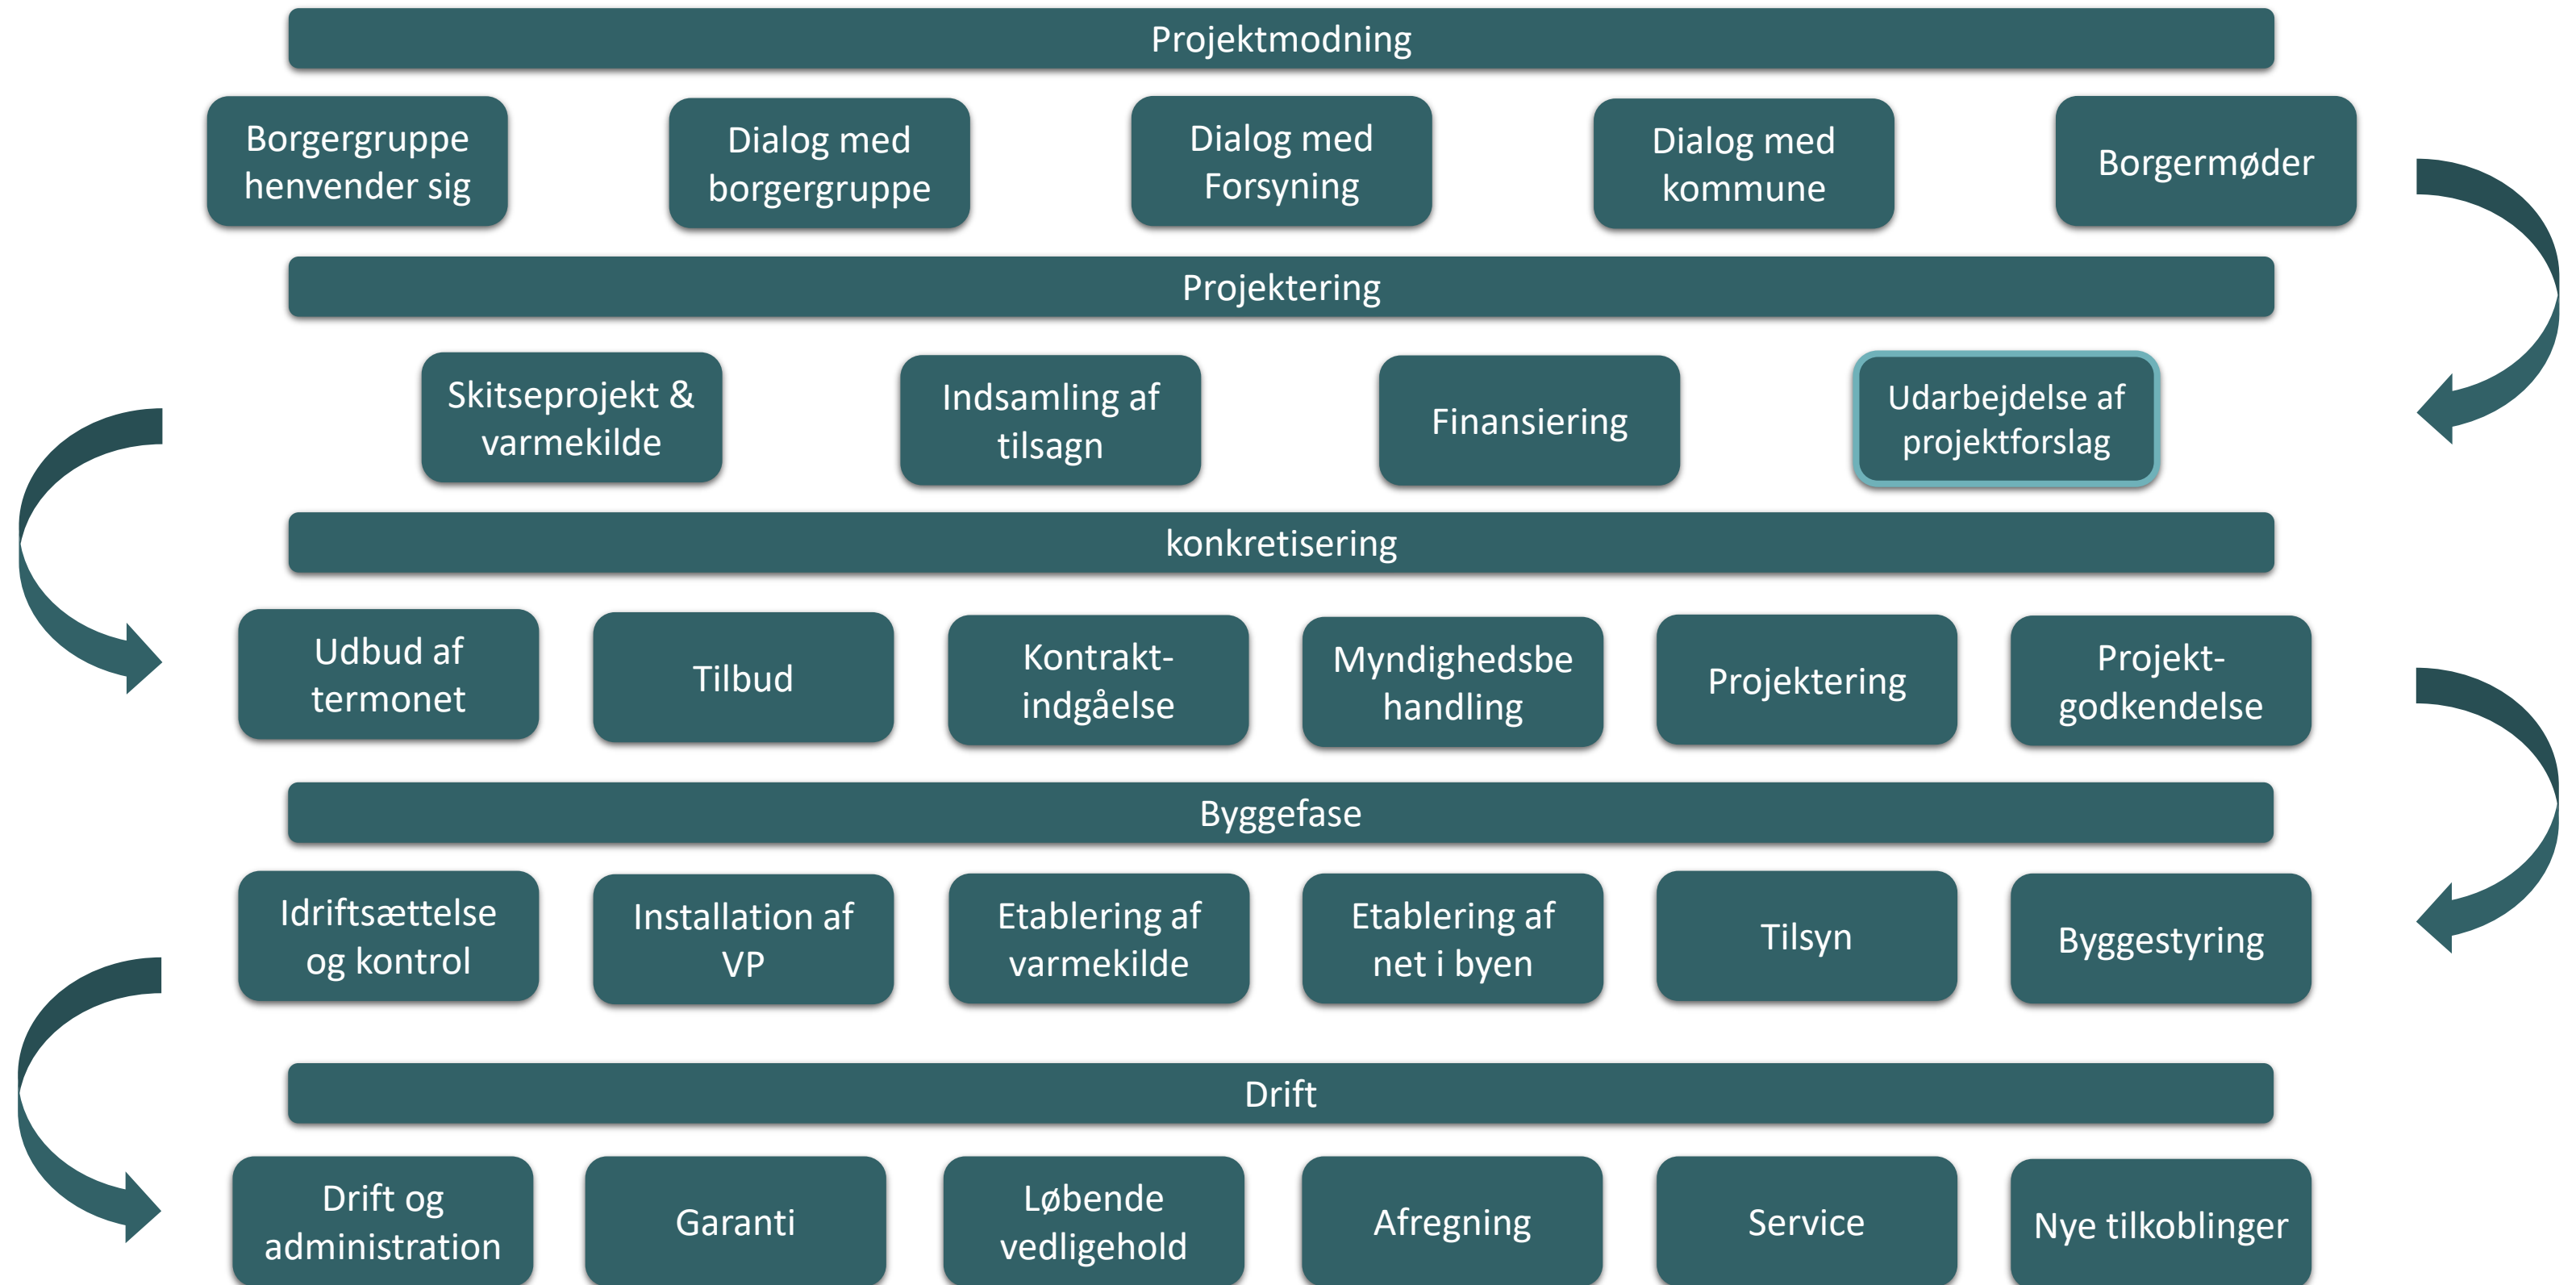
Projektmodning

Borgergruppe henvender sig

Dialog med borgergruppe

Dialog med Forsyning

Dialog med kommune

Borgermøder

Projektering

Skitseprojekt & varmekilde

Indsamling af tilsagn

Finansiering

Udarbejdelse af projektforslag

konkretisering

Udbud af termonet

Tilbud

Kontrakt-indgåelse

Myndighedsbe handling

Projektering

Projekt-godkendelse

Byggefase

Idriftsættelse og kontrol

Installation af VP

Etablering af varmekilde

Etablering af net i byen

Tilsyn

Byggestyring

Drift

Drift og administration

Garanti

Løbende vedligehold

Afregning

Service

Nye tilkoblinger